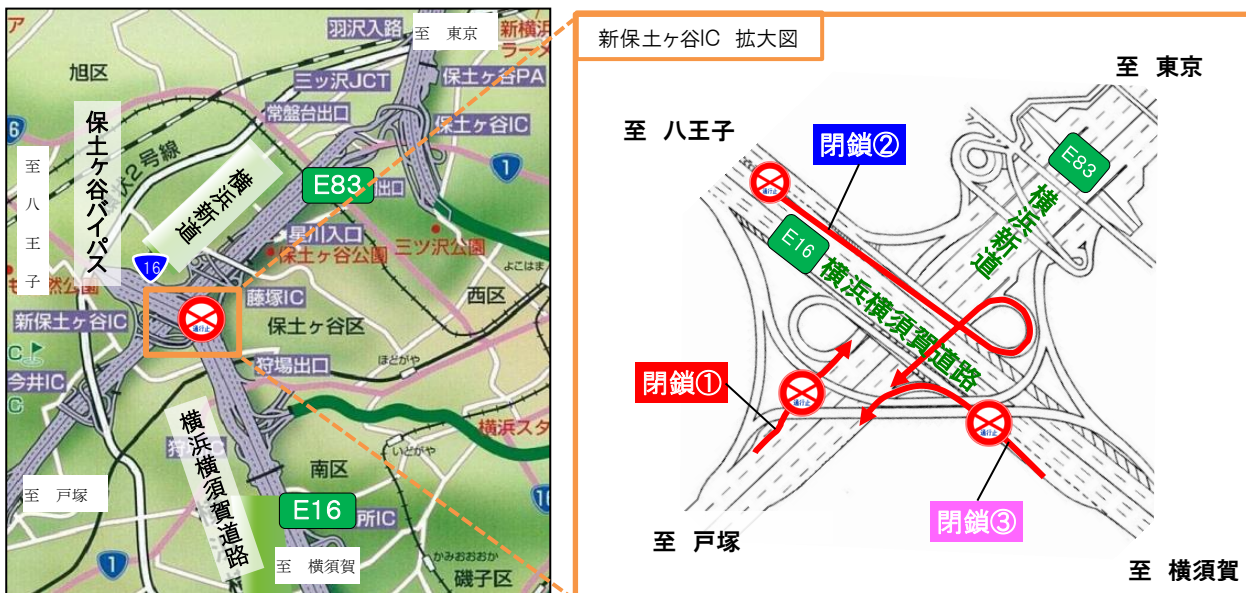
羽沢入路
至 東京
新横
ラー
旭区
三ツ沢JCT
保土ケ谷PA
常盤台出口
保土ケ谷IC
保土ケ谷バイパス
横浜新道
E83
出口
至 八王子
星川入口
三ツ沢公園
保土ケ谷公園
16
よこはま
新保土ケ谷IC
藤塚IC
保土ケ谷区
西区
今井IC
狩場出口
ほどがや
横浜スタ
横浜横須賀道路
南区
いどがや
至 戸塚
E16
所IC
至 横須賀
かみおおおか
磯子区

新保土ヶ谷IC 拡大図
至 東京
至 八王子
閉鎖②
E83
横浜新道
E16
横浜横須賀道路
閉鎖①
閉鎖③
至 戸塚
至 横須賀